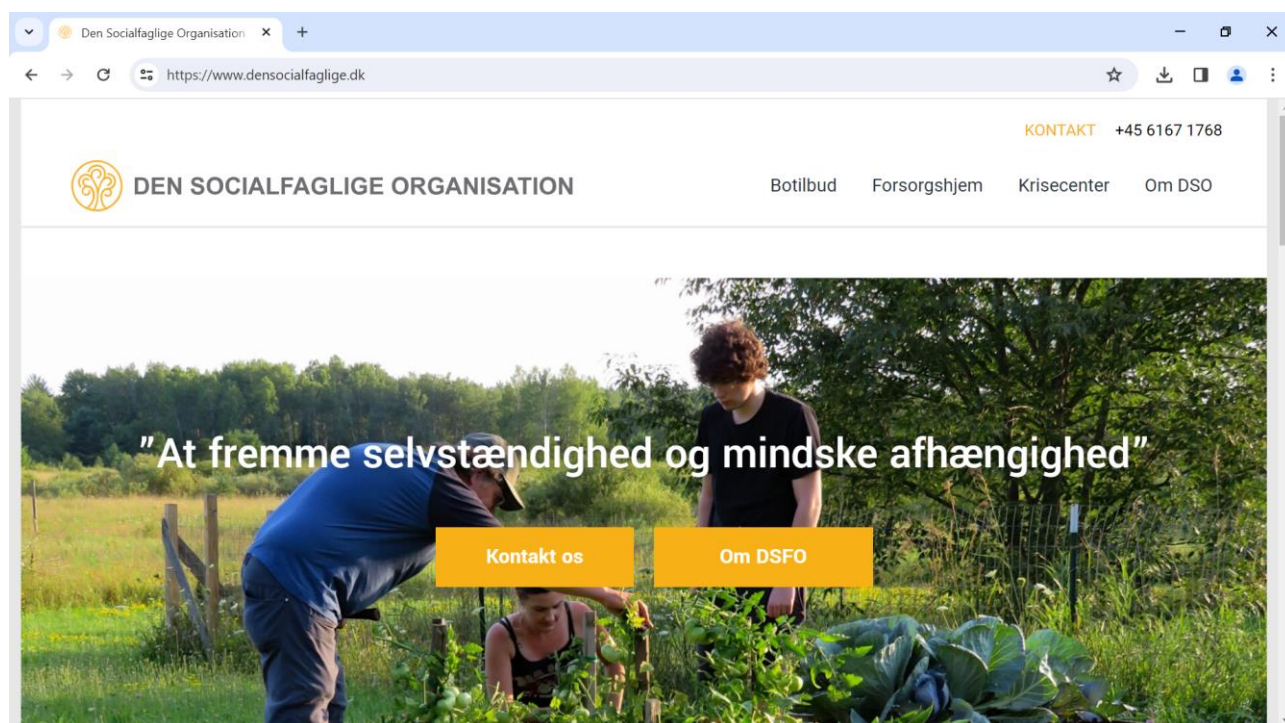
Den Socialfaglige Organisation ×

https://www.densocialfaglige.dk

KONTAKT +45 6167 1768

DEN SOCIALFAGLIGE ORGANISATION

Botilbud Forsorgshjem Krisecenter Om DSO

"At fremme selvstændighed og mindske afhængighed"

Kontakt os

Om DSFO